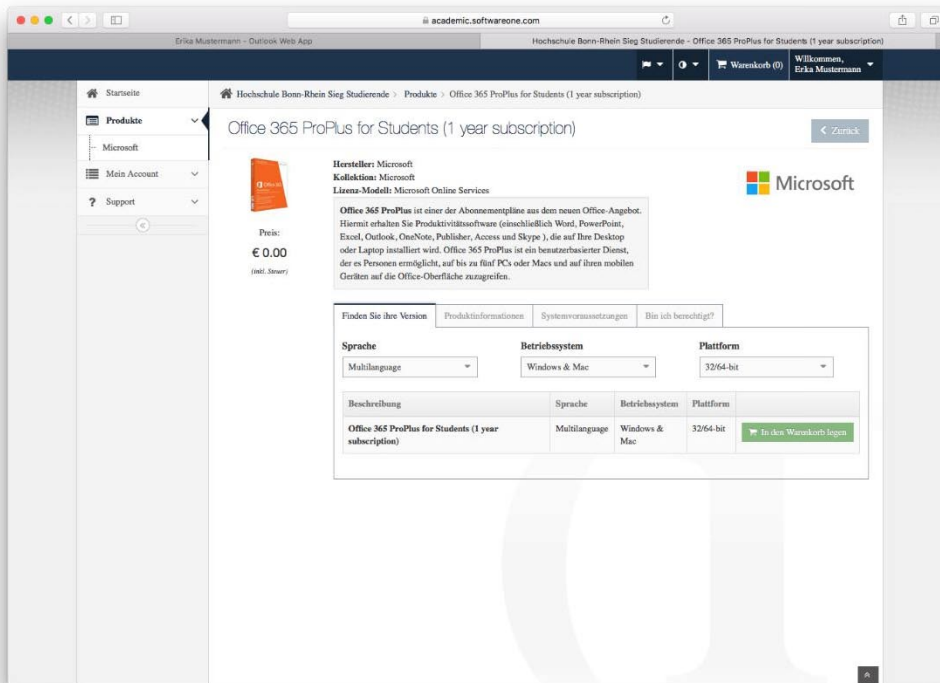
academic.softwareone.com

Erika Mustermann - Outlook Web App

Hochschule Bonn-Rhein Sieg Studierende - Office 365 ProPlus for Students (1 year subscription)

Warenkorb (0)

Willkommen, Erika Mustermann

Startseite

Produkte

Microsoft

Mein Account

Support

Hochschule Bonn-Rhein Sieg Studierende > Produkte > Office 365 ProPlus for Students (1 year subscription)

Office 365 ProPlus for Students (1 year subscription)

< Zurück

Hersteller: Microsoft
Kollektion: Microsoft
Lizenz-Modell: Microsoft Online Services

Microsoft

Office 365 ProPlus ist einer der Abonnementpläne aus dem neuen Office-Angebot. Hiermit erhalten Sie Produktivitätssoftware (einschließlich Word, PowerPoint, Excel, Outlook, OneNote, Publisher, Access und Skype ), die auf Ihre Desktop oder Laptop installiert wird. Office 365 ProPlus ist ein benutzerbasierter Dienst, der es Personen ermöglicht, auf bis zu fünf PCs oder Macs und auf ihren mobilen Geräten auf die Office-Oberfläche zuzugreifen.

Preis:
€ 0.00
(inkl. Steuer)

Finden Sie ihre Version | Produktinformationen | Systemvoraussetzungen | Bin ich berechtigt?

Sprache
Multilanguage

Betriebssystem
Windows & Mac

Plattform
32/64-bit

| Beschreibung | Sprache | Betriebssystem | Plattform | |
|---|---|---|---|---|
| Office 365 ProPlus for Students (1 year subscription) | Multilanguage | Windows & Mac | 32/64-bit | In den Warenkorb legen |